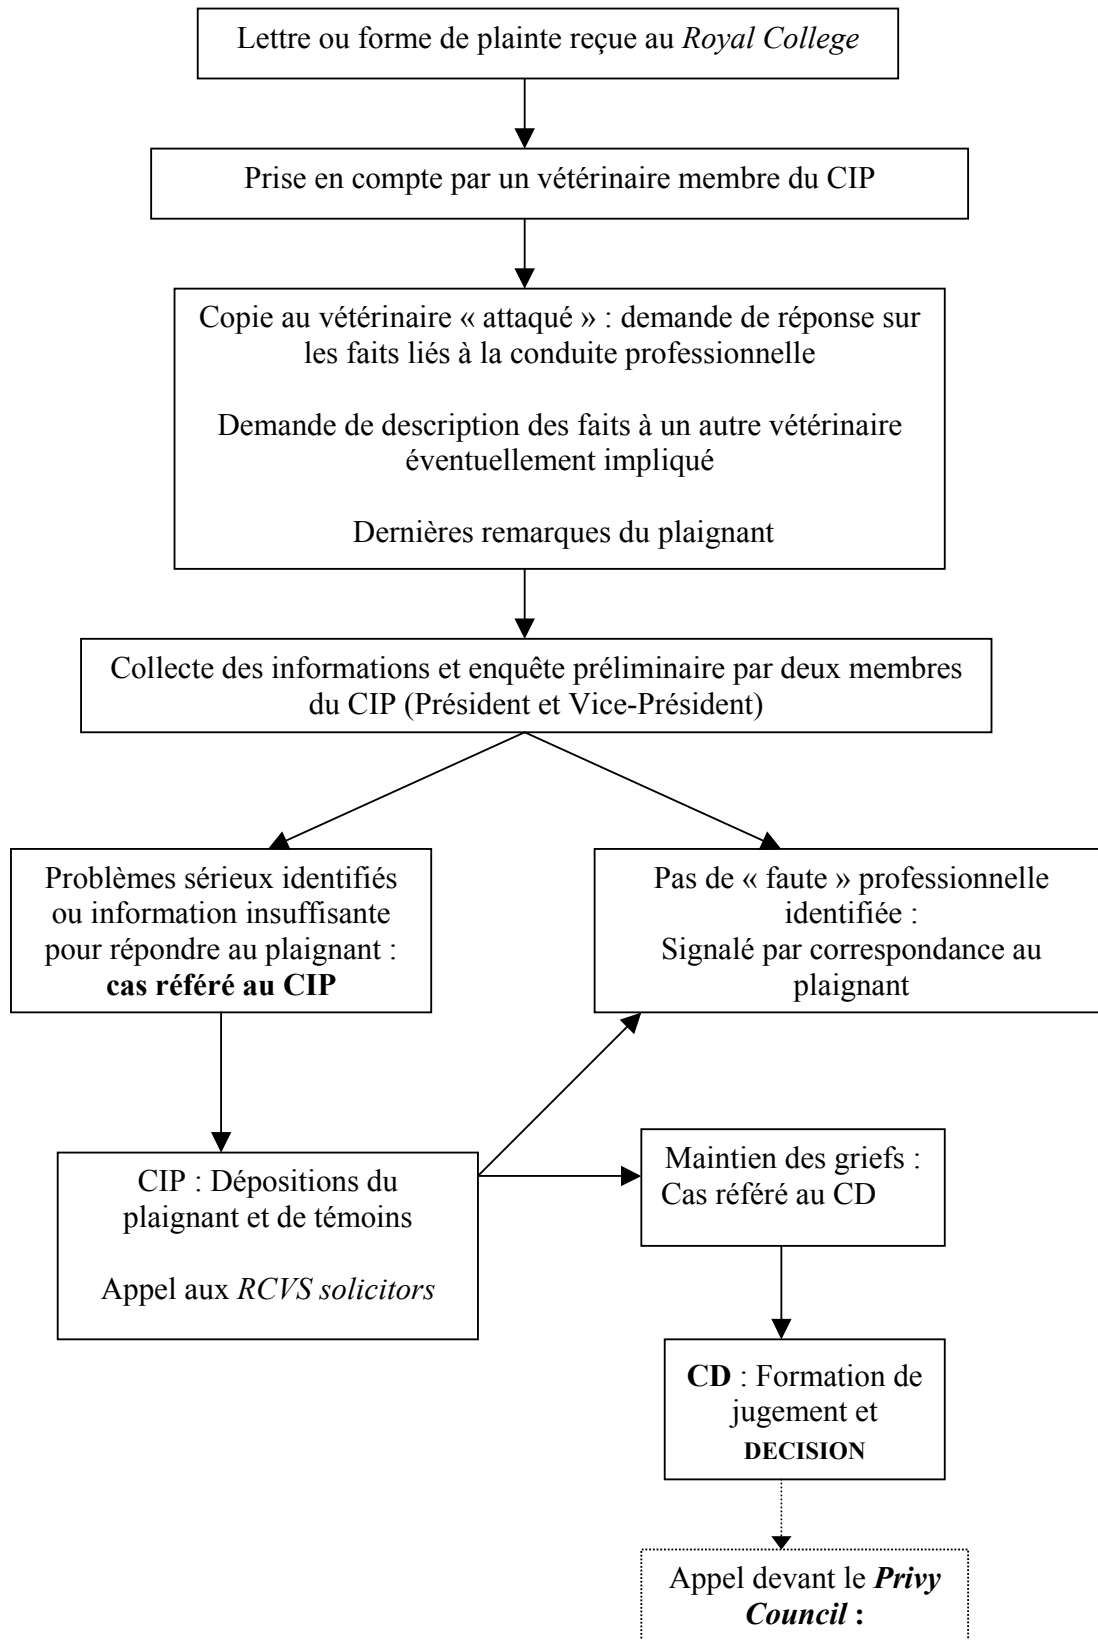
Lettre ou forme de plainte reçue au *Royal College*

Prise en compte par un vétérinaire membre du CIP

Copie au vétérinaire « attaqué » : demande de réponse sur les faits liés à la conduite professionnelle

Demande de description des faits à un autre vétérinaire éventuellement impliqué

Dernières remarques du plaignant

Collecte des informations et enquête préliminaire par deux membres du CIP (Président et Vice-Président)

Problèmes sérieux identifiés ou information insuffisante pour répondre au plaignant : **cas référé au CIP**

Pas de « faute » professionnelle identifiée : Signalé par correspondance au plaignant

CIP : Dépositions du plaignant et de témoins

Appel aux *RCVS solicitors*

Maintien des griefs : Cas référé au CD

**CD** : Formation de jugement et **DECISION**

Appel devant le ***Privy Council*** **:**